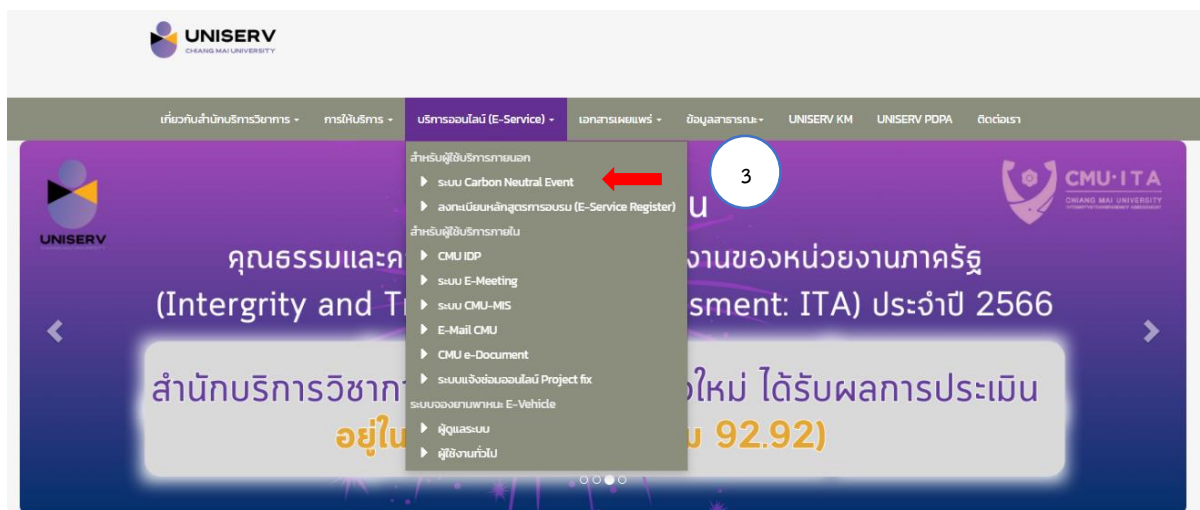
UNISERV
CHIANG MAI UNIVERSITY

เกี่ยวกับสำนักบริการวิชาการ ▾ การให้บริการ ▾ บริการออนไลน์ (E-Service) ▾ เอกสารเผยแพร่ ▾ ข้อมูลสาธารณะ ▾ UNISERV KM UNISERV PDPA ติดต่อเรา

สำหรับผู้ใช้บริการภายนอก
▸ ระบบ Carbon Neutral Event
▸ ลงทะเบียนหลักสูตรการอบรม (E-Service Register)
สำหรับผู้ใช้บริการภายใน
▸ CMU IDP
▸ ระบบ E-Meeting
▸ ระบบ CMU-MIS
▸ E-Mail CMU
▸ CMU e-Document
▸ ระบบแจ้งซ่อมออนไลน์ Project fix
ระบบจองยานพาหนะ E-Vehicle
▸ ผู้ดูแลระบบ
▸ ผู้ใช้งานทั่วไป

3

UNISERV

CMU·ITA
CHIANG MAI UNIVERSITY

น
คุณธรรมและค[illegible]งานของหน่วยงานภาครัฐ
(Intergrity and Tr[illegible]sment: ITA) ประจำปี 2566
สำนักบริการวิชาก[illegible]งใหม่ ได้รับผลการประเมิน
อยู่ใน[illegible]ม 92.92)